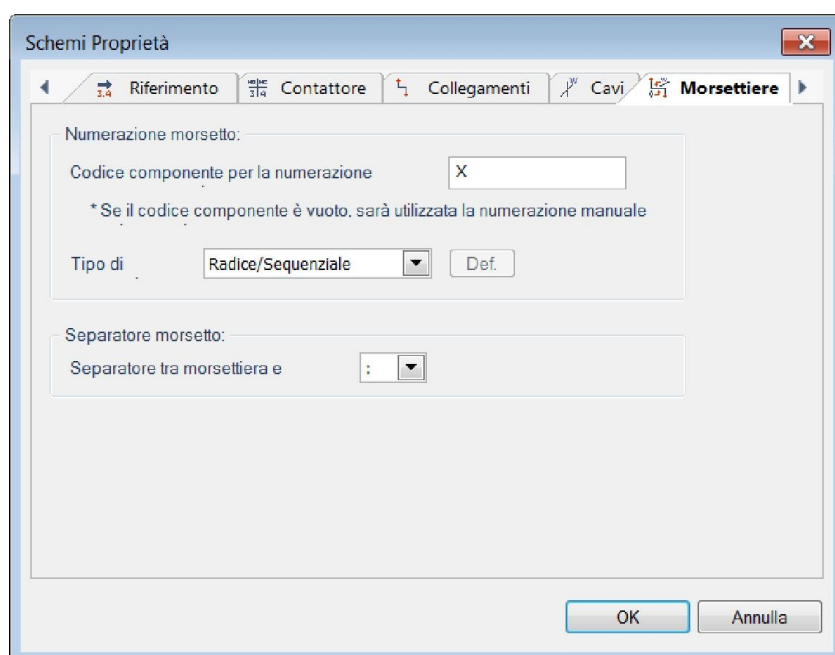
Schemi Proprietà

Riferimento | Contattore | Collegamenti | Cavi | Morsettiere

Numerazione morsetto:

Codice componente per la numerazione X

* Se il codice componente è vuoto, sarà utilizzata la numerazione manuale

Tipo di Radice/Sequenziale Def.

Separatore morsetto:

Separatore tra morsettiera e :

OK Annulla